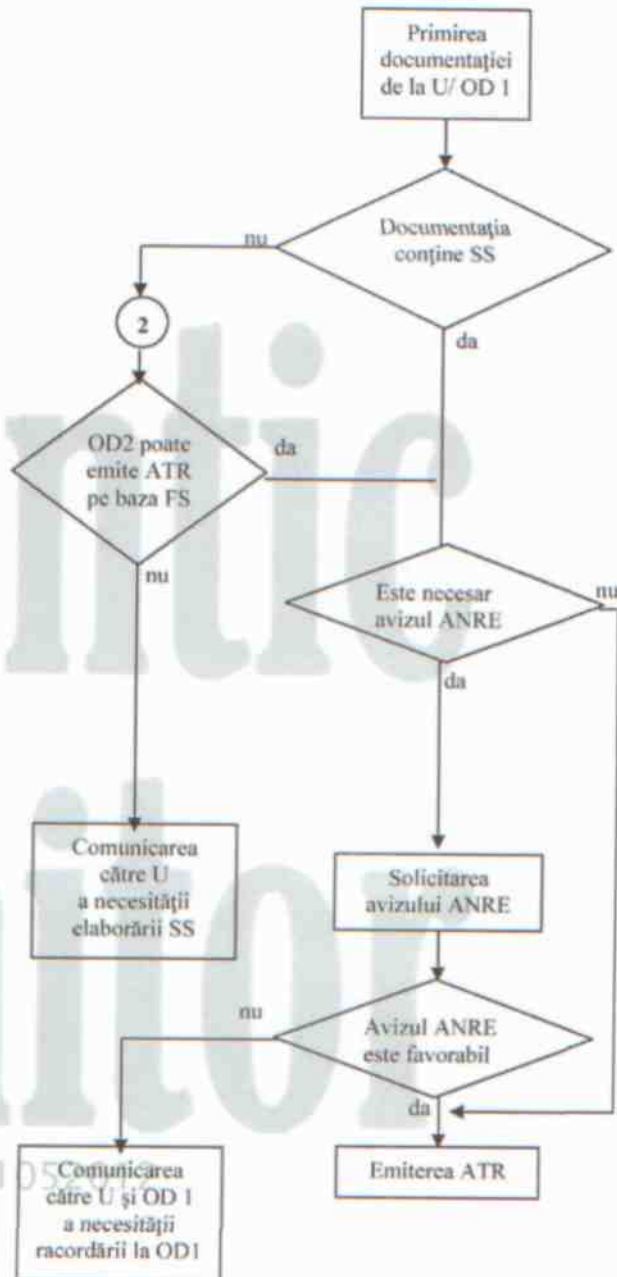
Primirea documentaţiei de la U/ OD 1

Documentaţia conţine SS

nu

da

2

OD2 poate emite ATR pe baza FS

da

nu

Este necesar avizul ANRE

nu

da

Comunicarea către U a necesităţii elaborării SS

Solicitarea avizului ANRE

nu

Avizul ANRE este favorabil

da

Comunicarea către U şi OD 1 a necesităţii racordării la OD1

Emiterea ATR